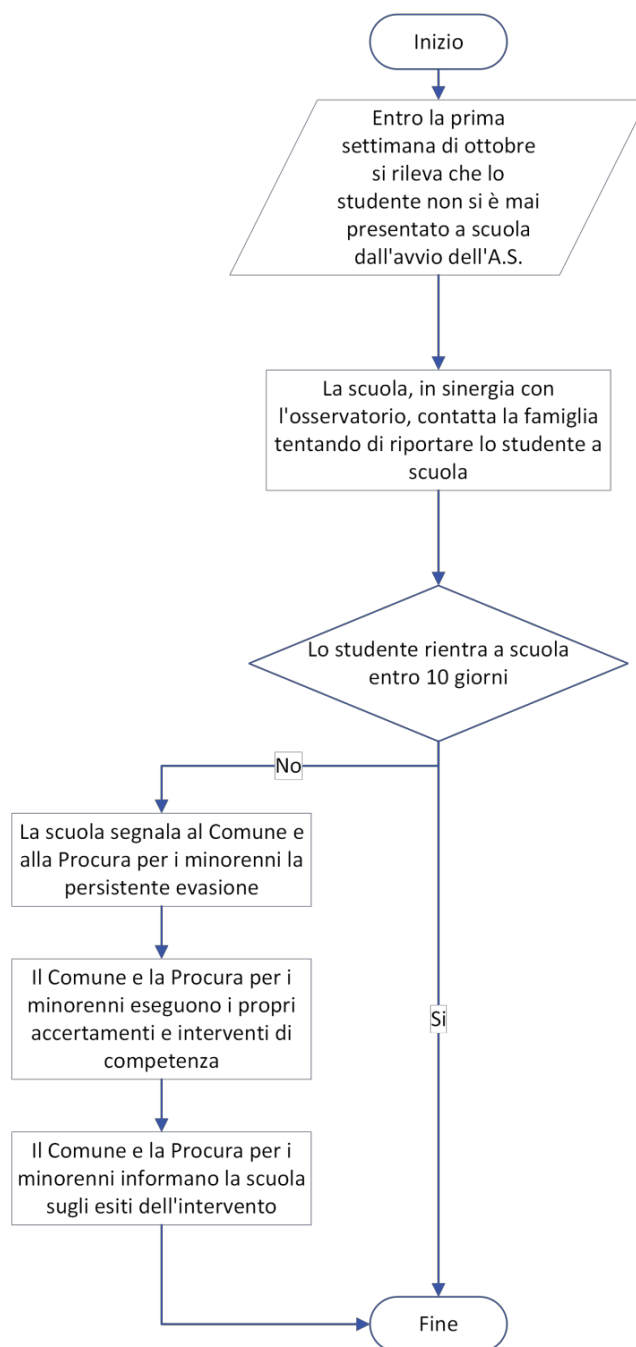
Inizio

Entro la prima settimana di ottobre si rileva che lo studente non si è mai presentato a scuola dall'avvio dell'A.S.

La scuola, in sinergia con l'osservatorio, contatta la famiglia tentando di riportare lo studente a scuola

Lo studente rientra a scuola entro 10 giorni

No

La scuola segnala al Comune e alla Procura per i minorenni la persistente evasione

Il Comune e la Procura per i minorenni eseguono i propri accertamenti e interventi di competenza

Il Comune e la Procura per i minorenni informano la scuola sugli esiti dell'intervento

Si

Fine